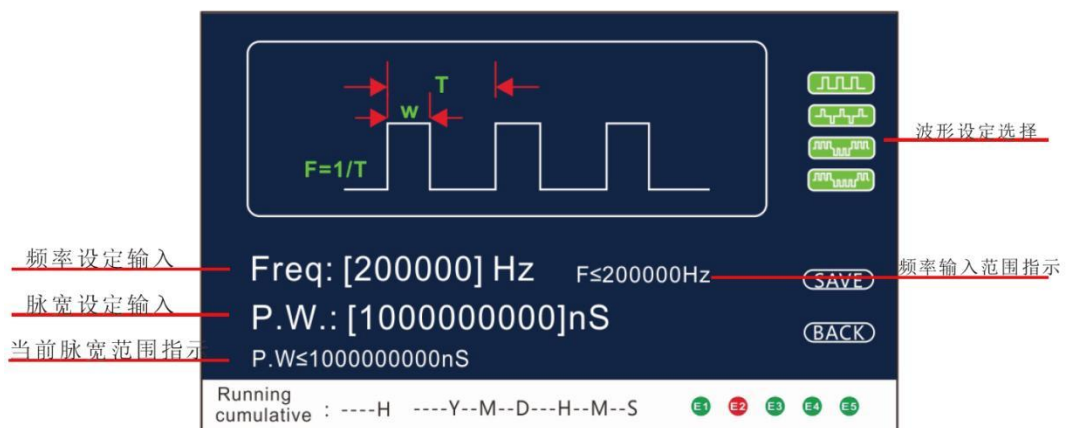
T

w

F=1/T

波形设定选择

频率设定输入

Freq: [200000] Hz

F≤200000Hz

频率输入范围指示

SAVE

脉宽设定输入

P.W.: [1000000000]nS

BACK

当前脉宽范围指示

P.W≤1000000000nS

Running cumulative : ----H ----Y--M--D---H--M--S

E1 E2 E3 E4 E5